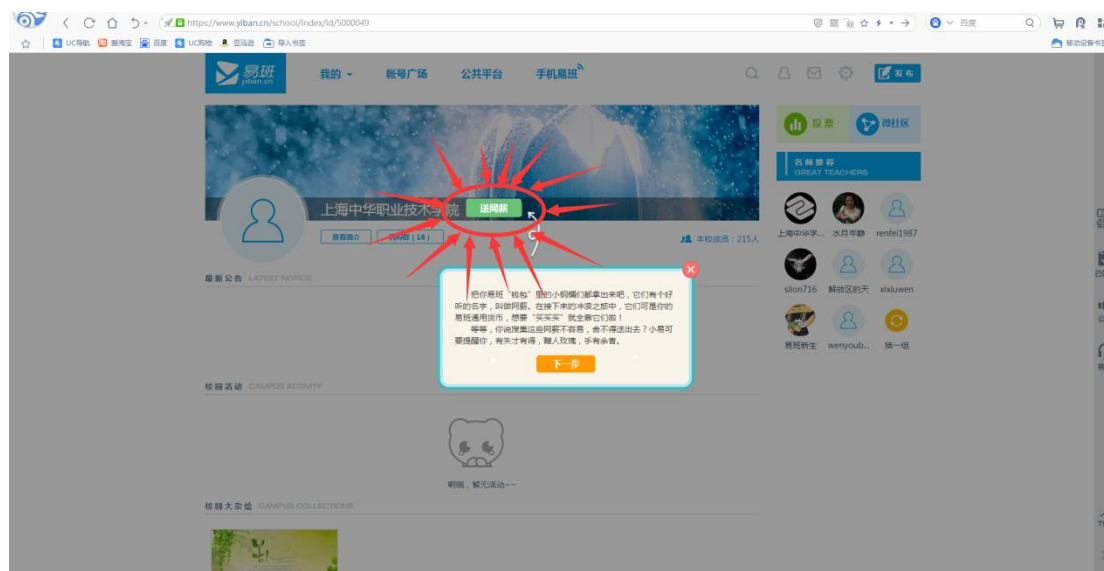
https://www.yiban.cn/school/index/id/5000049

百度

UC导航 最淘宝 百度 UC购物 亚马逊 导入书签

移动设备书签

易班 yiban.cn

我的 帐号广场 公共平台 手机易班

发布

投票 微社区

名师推荐 GREAT TEACHERS

上海中华职业技术学院 送网薪

查看简介 动态（16）

本校成员：215人

最新公告 LATEST NOTICE

把你易班“钱包”里的小钢镚们都拿出来吧，它们有个好听的名字，叫做网薪。在接下来的冲浪之旅中，它们可是你的易班通用货币，想要“买买买”就全靠它们啦！

等等，你说搜集这些网薪不容易，舍不得送出去？小易可要提醒你，有失才有得，赠人玫瑰，手有余香。

下一步

上海中华字... 水月华静 renfei1987

slion716 解放区的天 xixiuwen

易班新生 wenyoub... 换一组

校园活动 CAMPUS ACTIVITY

啊哦，暂无活动~~

校园大杂烩 CAMPUS COLLECTIONS